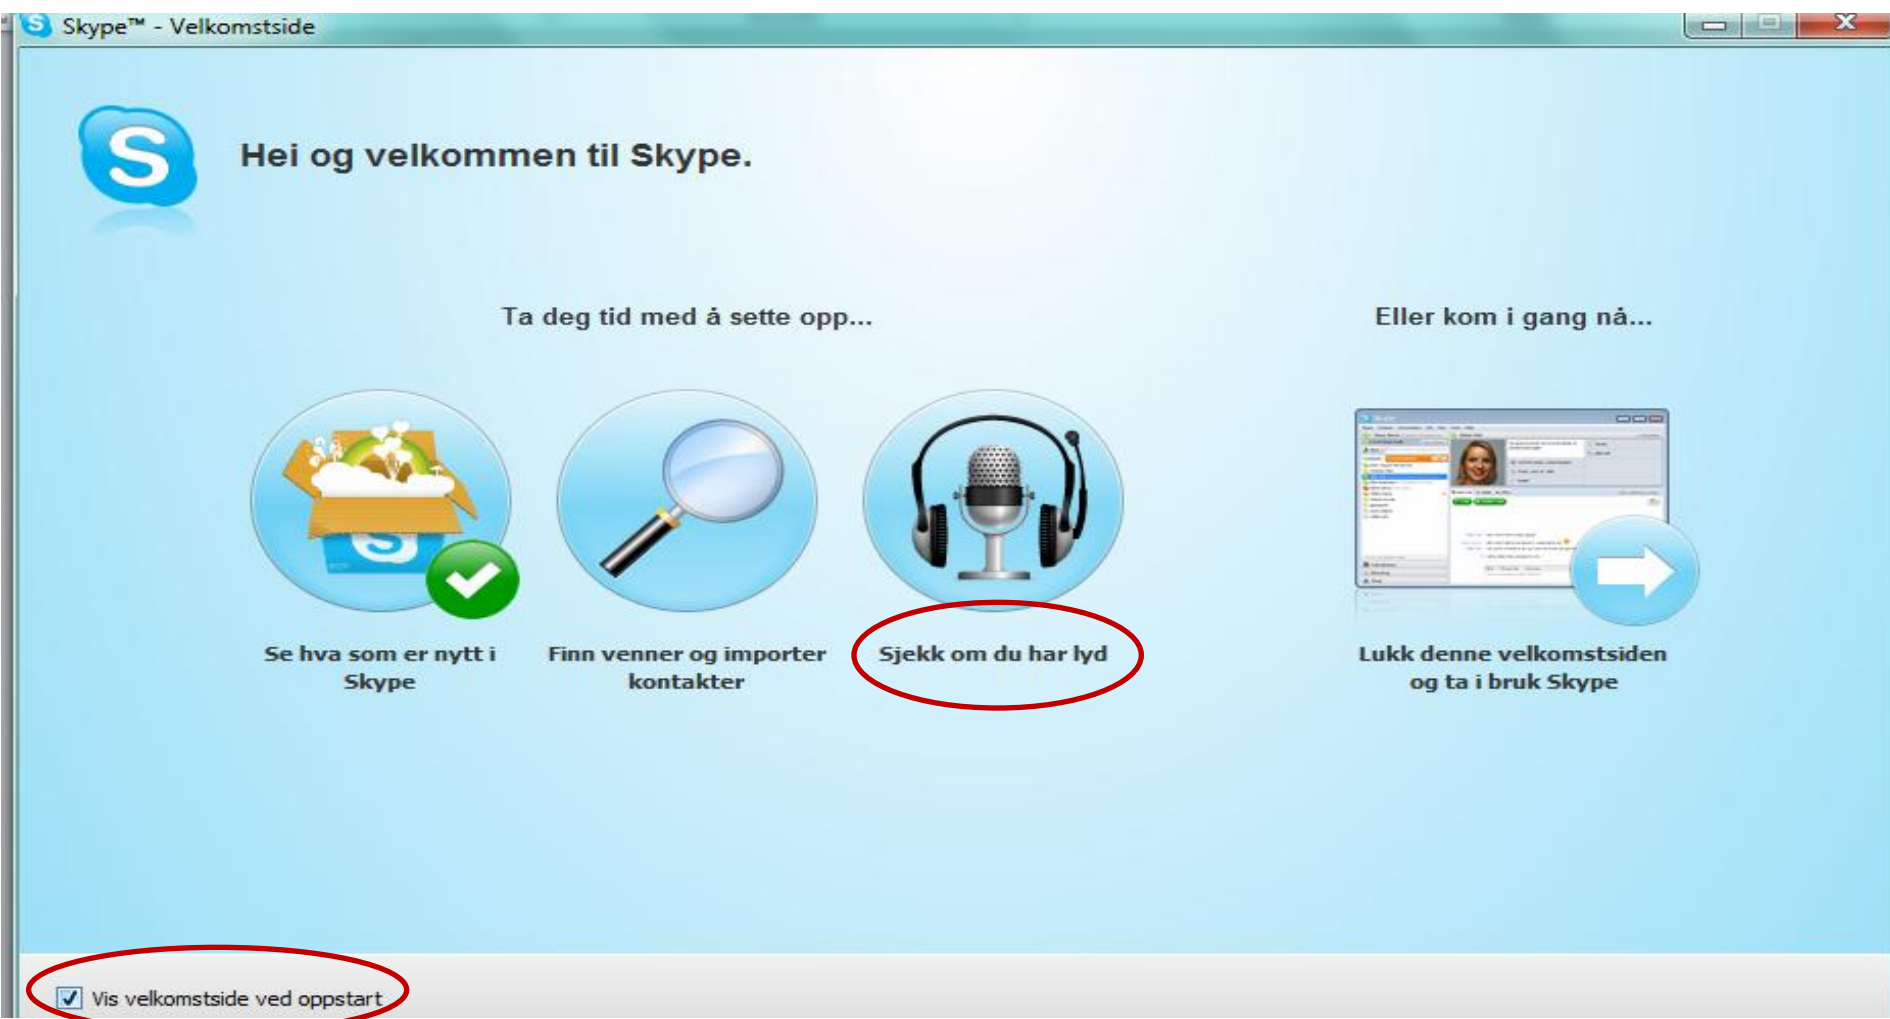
Skype™ - Velkomstside

Hei og velkommen til Skype.

Ta deg tid med å sette opp...

Eller kom i gang nå...

Se hva som er nytt i Skype

Finn venner og importer kontakter

Sjekk om du har lyd

Lukk denne velkomstsiden og ta i bruk Skype

Vis velkomstside ved oppstart